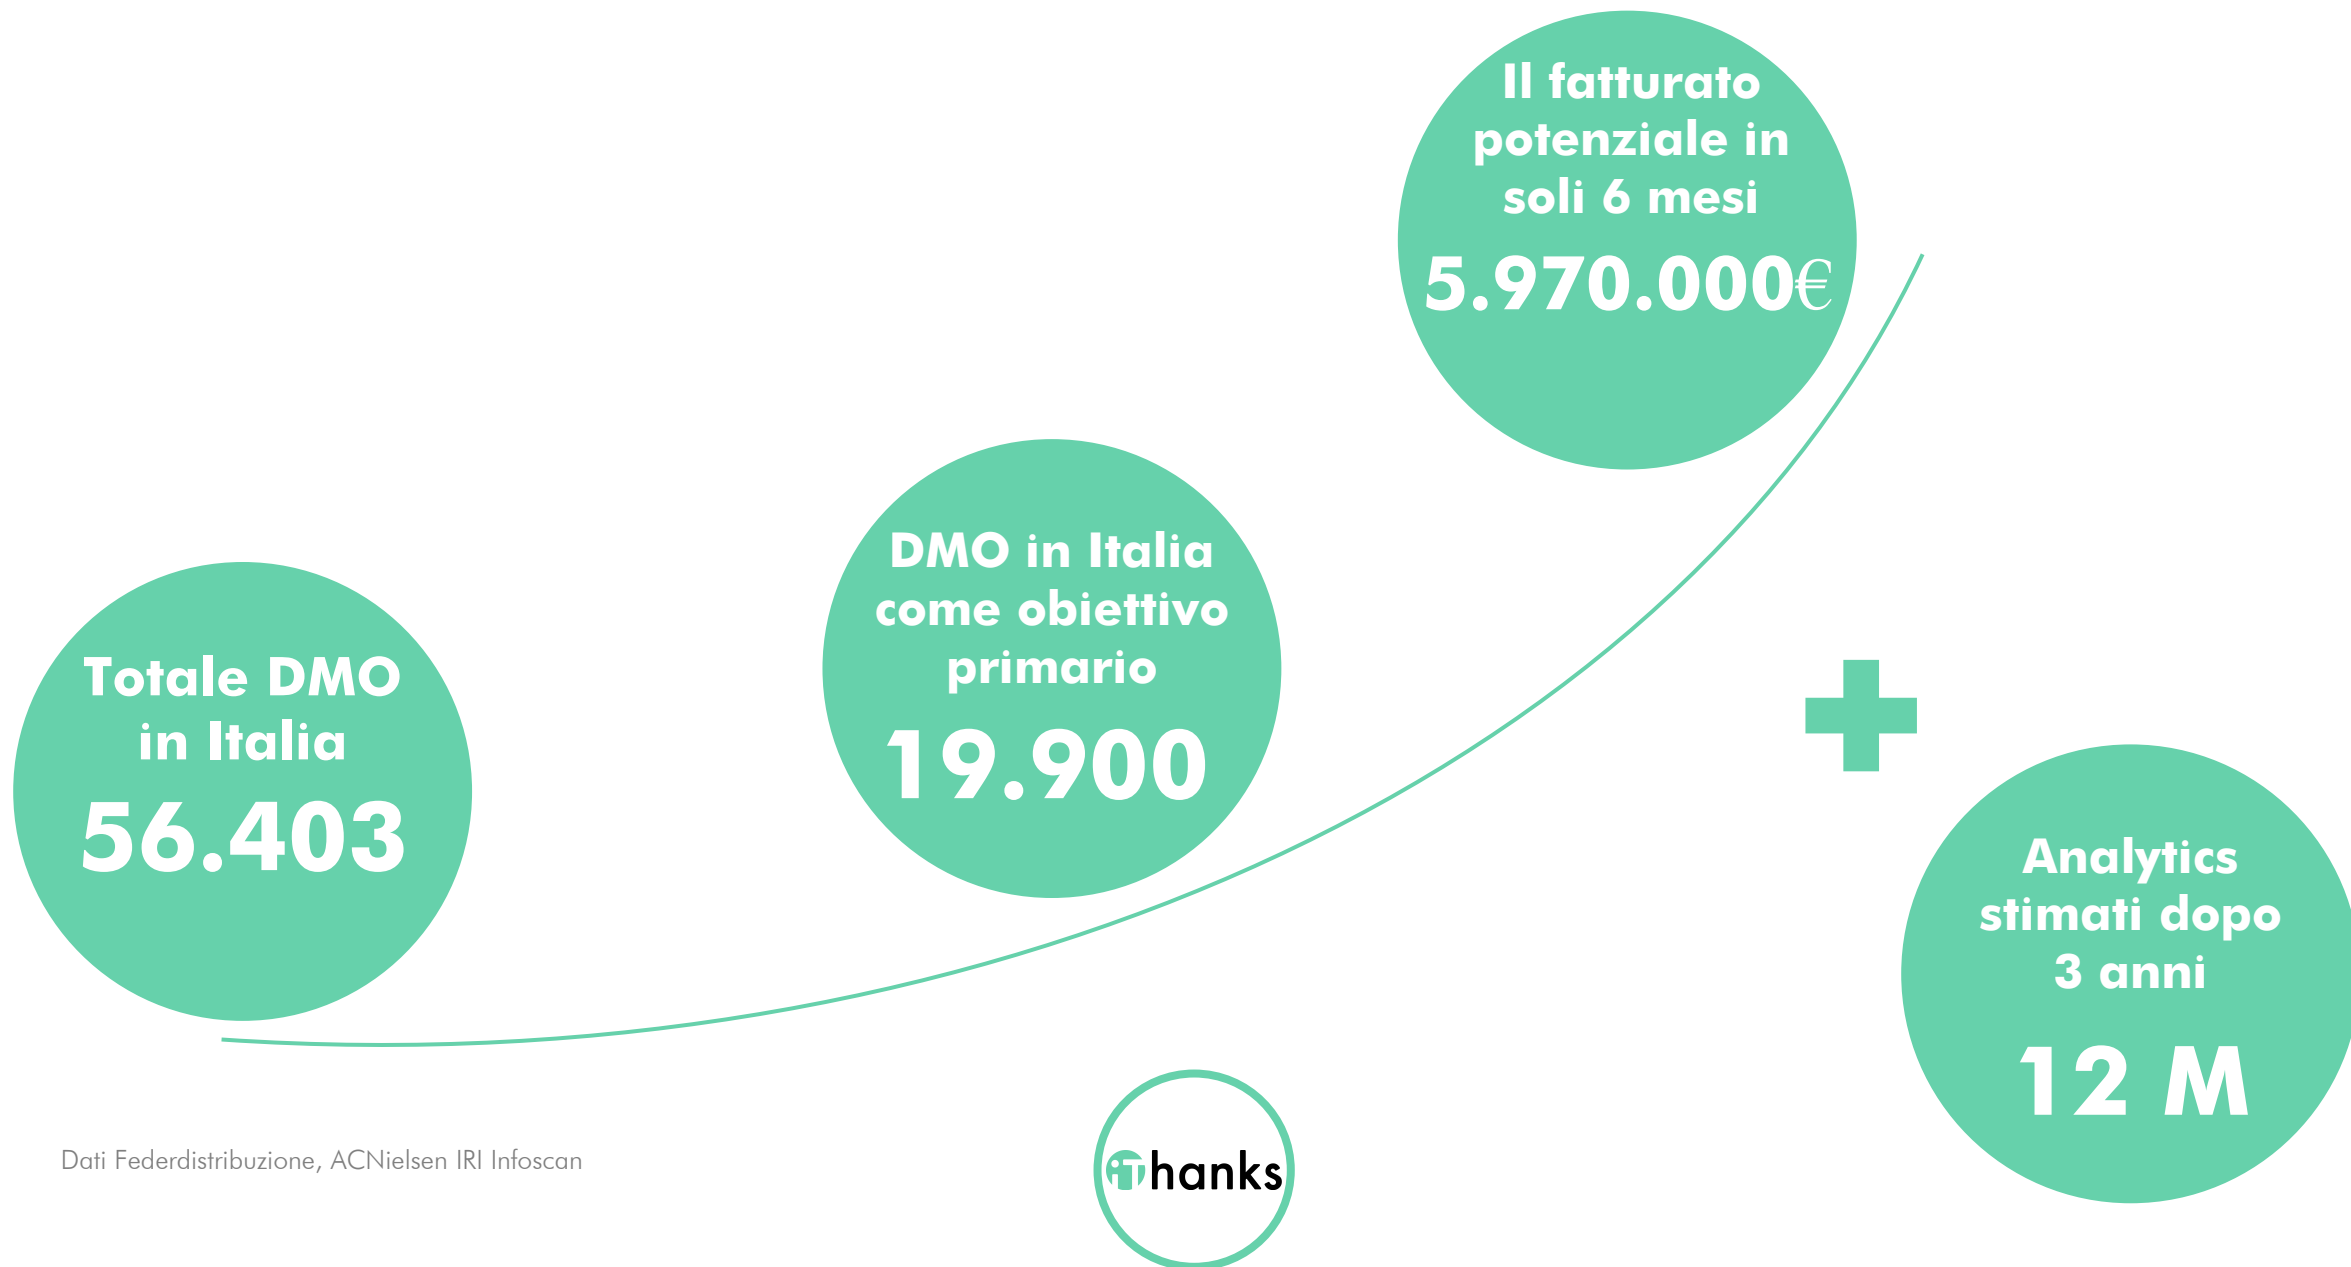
Il fatturato potenziale in soli 6 mesi
5.970.000€

DMO in Italia come obiettivo primario
19.900

Totale DMO in Italia
56.403

+

Analytics stimati dopo 3 anni
12 M

Dati Federdistribuzione, ACNielsen IRI Infoscan

iThanks